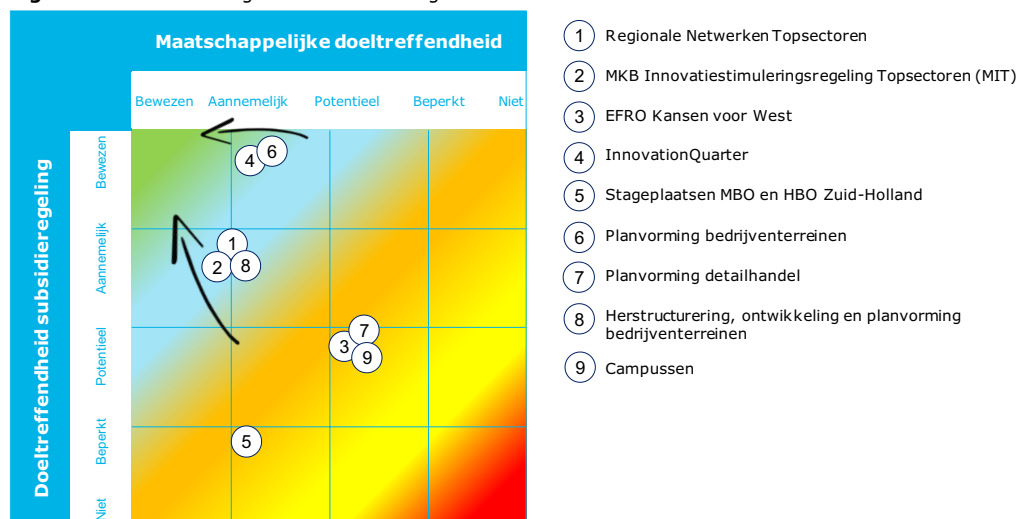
Maatschappelijke doeltreffendheid

Bewezen Aannemelijk Potentieel Beperkt Niet

Doeltreffendheid subsidieregeling

Bewezen Aannemelijk Potentieel Beperkt Niet

4 6
1
2 8
7
3 9
5

1 Regionale Netwerken Topsectoren
2 MKB Innovatiestimuleringsregeling Topsectoren (MIT)
3 EFRO Kansen voor West
4 InnovationQuarter
5 Stageplaatsen MBO en HBO Zuid-Holland
6 Planvorming bedrijventerreinen
7 Planvorming detailhandel
8 Herstructurering, ontwikkeling en planvorming bedrijventerreinen
9 Campussen